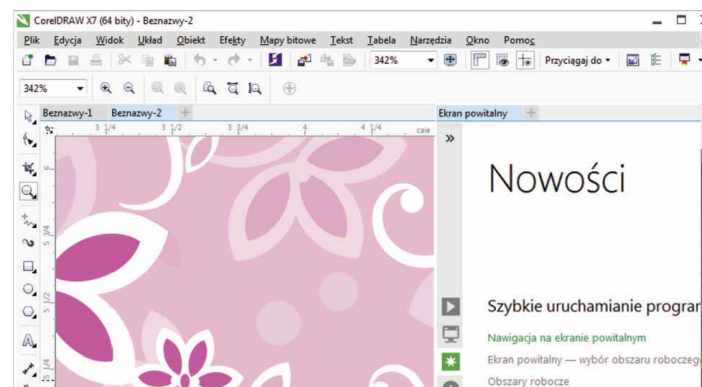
CorelDRAW X7 (64 bity) - Beznazwy-2

Plik Edycja Widok Układ Obiekt Efekty Mapy bitowe Tekst Tabela Narzędzia Okno Pomoc

342% Przyciągaj do

342%

Beznazwy-1 Beznazwy-2 Ekran powitalny

3 1/4 3 1/2 3 3/4 4 4 1/4 cale

6 5 3/4 5 1/2

Nowości

Szybkie uruchamianie progra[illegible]

Nawigacja na ekranie powitalnym

Ekran powitalny — wybór obszaru roboczeg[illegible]

Obszary robocze